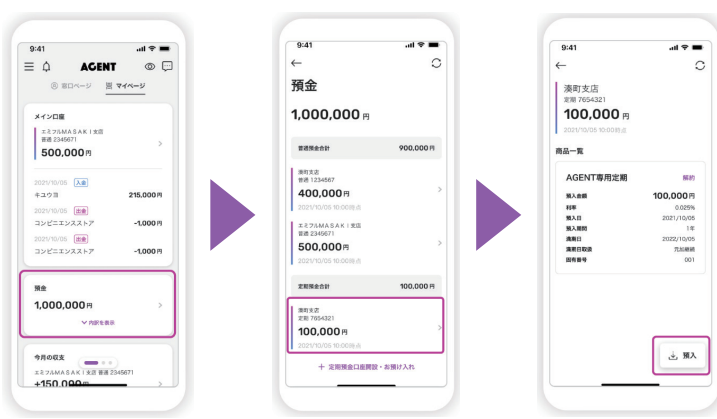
9:41

AGENT

窓口ページ マイページ

メイン口座

エミフルMASAKI支店
普通 2345671

500,000円

2021/10/05 入金
キユウヨ 215,000円

2021/10/05 出金
コンビニエンスストア -1,000円

2021/10/05 出金
コンビニエンスストア -1,000円

預金

1,000,000円

内訳を表示

今月の収支

エミフルMASAKI支店 普通 2345671

+150,000円

9:41

預金

1,000,000円

普通預金合計 900,000円

湊町支店
普通 1234567

400,000円

2021/10/05 10:00時点

エミフルMASAKI支店
普通 2345671

500,000円

2021/10/05 10:00時点

定期預金合計 100,000円

湊町支店
定期 7654321

100,000円

2021/10/05 10:00時点

＋ 定期預金口座開設・お預け入れ

9:41

湊町支店
定期 7654321

100,000円

2021/10/05 10:00時点

商品一覧

AGENT専用定期 解約

預入金額 100,000円
利率 0.025%
預入日 2021/10/05
預入期間 1年
満期日 2022/10/05
満期日取扱 元利継続
固有番号 001

預入